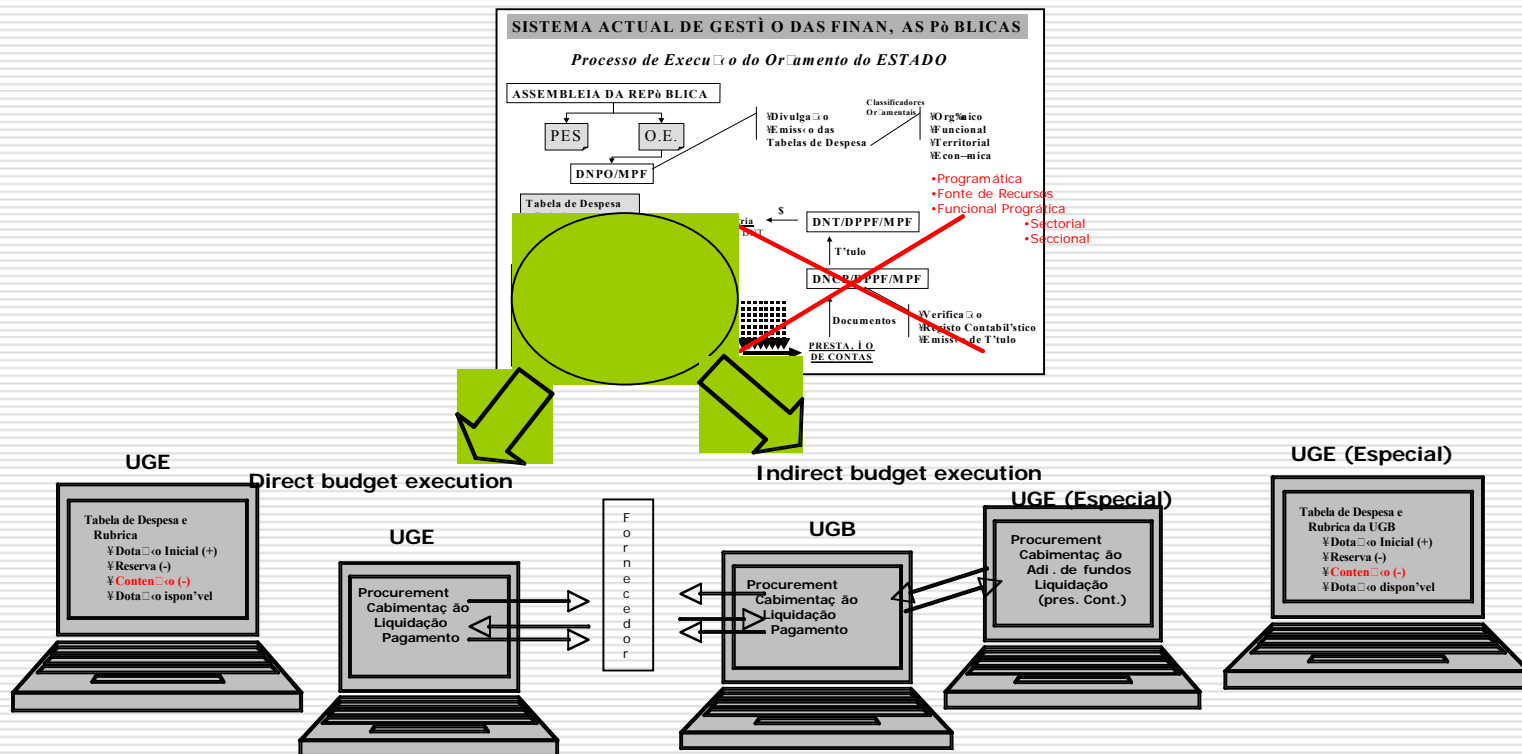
SISTEMA ACTUAL DE GESTÌ O DAS FINAN, AS Pò BLICAS

Processo de Execu□ o do Or□amento do ESTADO

ASSEMBLEIA DA REPò BLICA

PES

O.E.

DNPO/MPF

¥Divulga□o
¥Emiss‹o das Tabelas de Despesa

Classificadores Or□amentais

¥Org‰nico
¥Funcional
¥Territorial
¥Econ—mica

•Programática
•Fonte de Recursos
•Funcional Progrática
•Sectorial
•Seccional

Tabela de Despesa

$

ria

DNT

DNT/DPPF/MPF

T'tulo

DNCP/DPPF/MPF

Documentos

¥Verifica□o
¥Registo Contabil'stico
¥Emiss‹o de T'tulo

PRESTA, Ì O DE CONTAS

UGE

Direct budget execution

Tabela de Despesa e Rubrica
¥Dota□‹o Inicial (+)
¥Reserva (-)
¥Conten□‹o (-)
¥Dota□‹o ispon'vel

UGE

Procurement
Cabimentaç ão
Liquidação
Pagamento

F
o
r
n
e
c
e
d
o
r

Indirect budget execution

UGB

Procurement
Cabimentaç ão
Liquidação
Pagamento

UGE (Especial)

Procurement
Cabimentaç ão
Adi . de fundos
Liquidação
(pres. Cont.)

UGE (Especial)

Tabela de Despesa e Rubrica da UGB
¥Dota□‹o Inicial (+)
¥Reserva (-)
¥Conten□‹o (-)
¥Dota□‹o dispon'vel